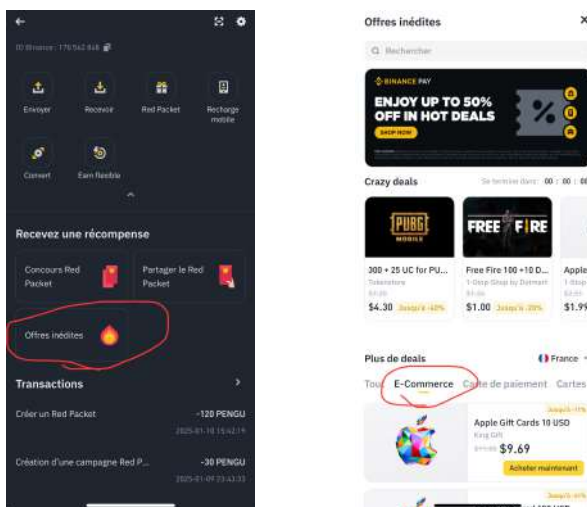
ID Binance : 176562848

Envoyer

Recevoir

Red Packet

Recharge mobile

Convert

Earn flexible

Recevez une récompense

Concours Red Packet

Partager le Red Packet

Offres inédites

Transactions

Créer un Red Packet

-120 PENGU

2025-01-10 15:42:19

Création d'une campagne Red P...

-30 PENGU

2025-01-09 23:43:33

Offres inédites

×

Q Rechercher

BINANCE PAY

ENJOY UP TO 50% OFF IN HOT DEALS

SHOP NOW

Crazy deals

Se termine dans : 00 : 00 : 0

PUBG MOBILE

FREE FIRE

300 + 25 UC for PU...

Tokenstore

$4.30

Jusqu'à -40%

Free Fire 100 +10 D...

1-Stop Shop by Dotmall

$1.00

Jusqu'à -20%

Apple

1-Stop

$1.99

Plus de deals

France

Tous

E-Commerce

Carte de paiement

Cartes

Jusqu'à -11%

Apple Gift Cards 10 USD

King Gift

$9.69

Acheter maintenant

Jusqu'à -6%